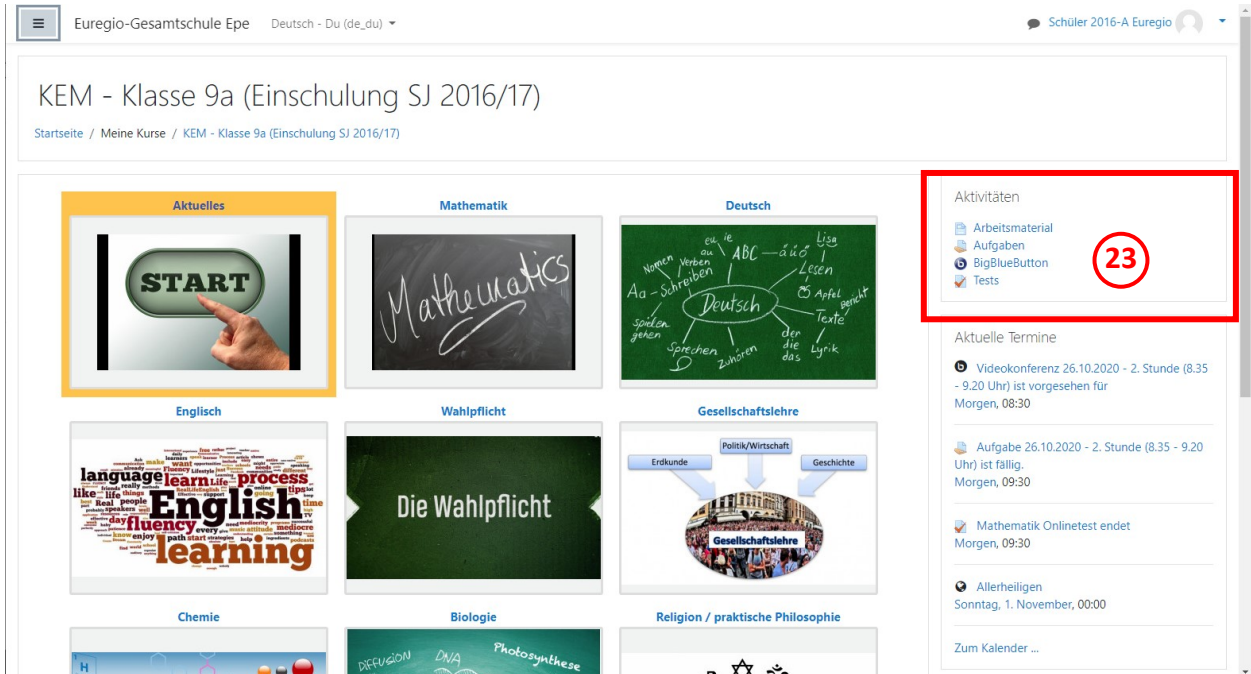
Euregio-Gesamtschule Epe   Deutsch - Du (de_du)

Schüler 2016-A Euregio

KEM - Klasse 9a (Einschulung SJ 2016/17)

Startseite / Meine Kurse / KEM - Klasse 9a (Einschulung SJ 2016/17)

Aktuelles

START

Mathematik

Mathematics

Deutsch

Deutsch, ABC, äüö, Lisa, Lesen, Nomen, Verben, eu, ie, Aa, Schreiben, Apfel, Bericht, Texte, spielen, gehen, Sprechen, Zuhören, der, die, das, Lyrik

Englisch

language learn process English fluency learning

Wahlpflicht

Die Wahlpflicht

Gesellschaftslehre

Politik/Wirtschaft
Erdkunde
Geschichte
Gesellschaftslehre

Chemie

Biologie

DIFFUSION DNA Photosynthese

Religion / praktische Philosophie

Aktivitäten

Arbeitsmaterial
Aufgaben
BigBlueButton
Tests

23

Aktuelle Termine

Videokonferenz 26.10.2020 - 2. Stunde (8.35 - 9.20 Uhr) ist vorgesehen für
Morgen, 08:30

Aufgabe 26.10.2020 - 2. Stunde (8.35 - 9.20 Uhr) ist fällig.
Morgen, 09:30

Mathematik Onlinetest endet
Morgen, 09:30

Allerheiligen
Sonntag, 1. November, 00:00

Zum Kalender ...